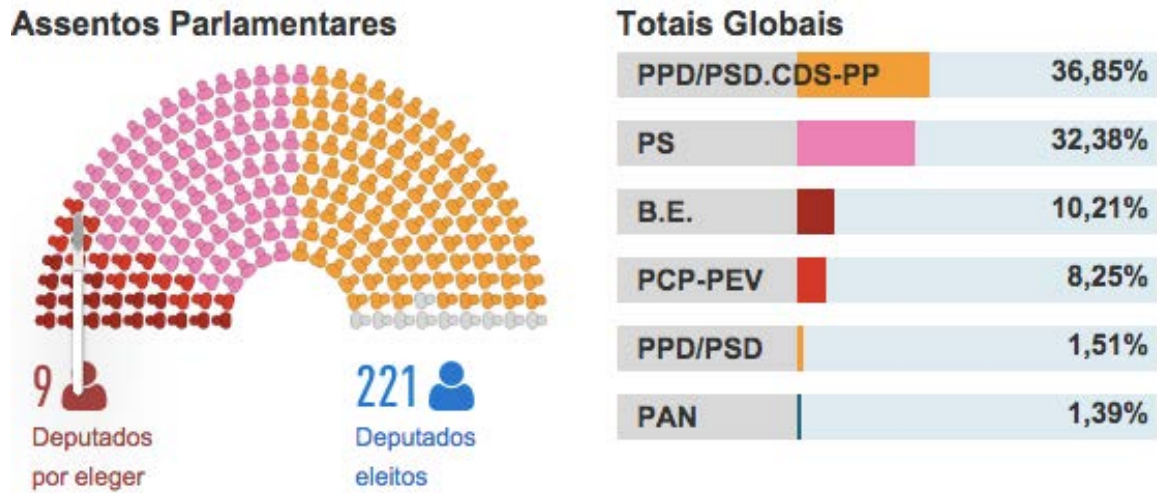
Assentos Parlamentares

9
Deputados por eleger

221
Deputados eleitos

Totais Globais

| | |
|---|---|
| PPD/PSD.CDS-PP | 36,85% |
| PS | 32,38% |
| B.E. | 10,21% |
| PCP-PEV | 8,25% |
| PPD/PSD | 1,51% |
| PAN | 1,39% |